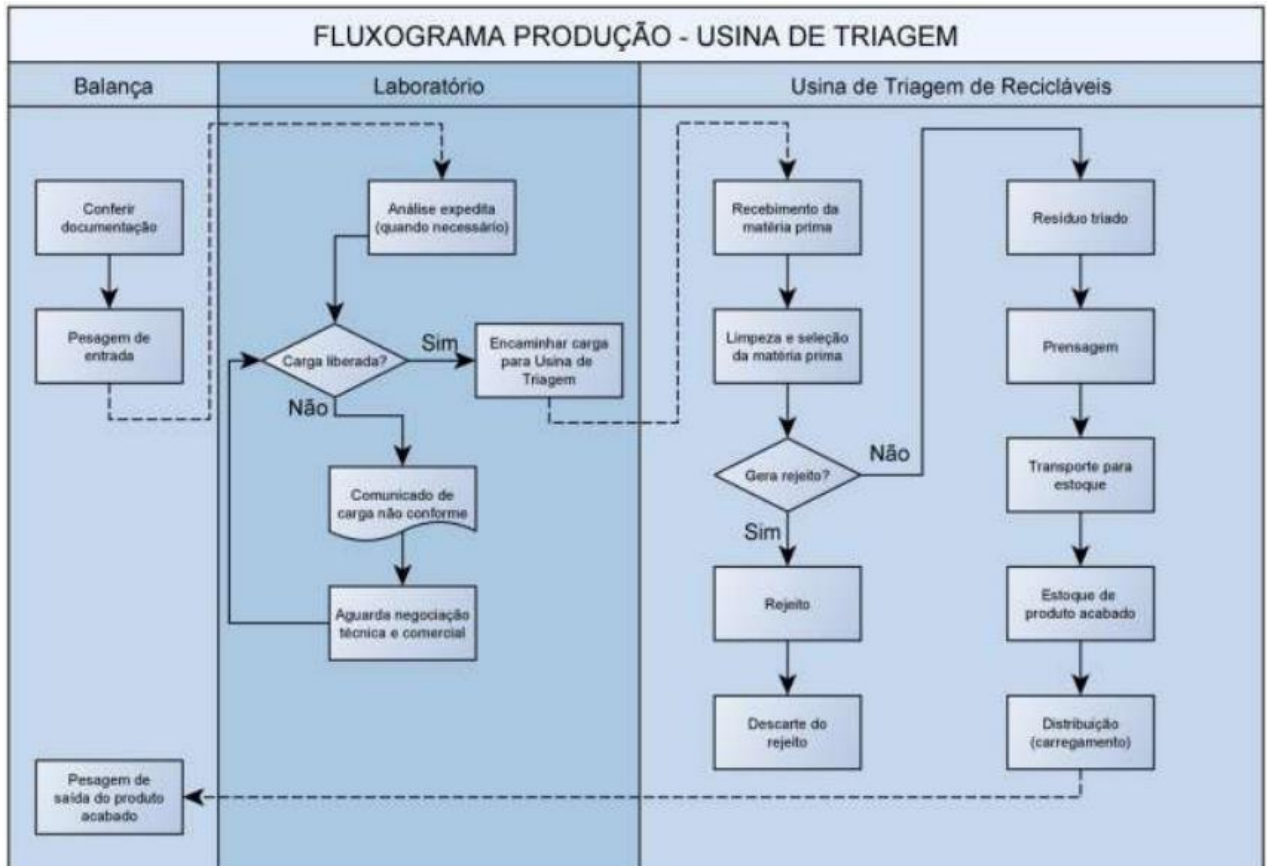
FLUXOGRAMA PRODUÇÃO - USINA DE TRIAGEM

Balança

Laboratório

Usina de Triagem de Recicláveis

Conferir documentação

Pesagem de entrada

Análise expedita (quando necessário)

Carga liberada?

Sim

Encaminhar carga para Usina de Triagem

Não

Comunicado de carga não conforme

Aguarda negociação técnica e comercial

Recebimento da matéria prima

Limpeza e seleção da matéria prima

Gera rejeito?

Não

Sim

Rejeito

Descarte do rejeito

Resíduo triado

Prensagem

Transporte para estoque

Estoque de produto acabado

Distribuição (carregamento)

Pesagem de saída do produto acabado